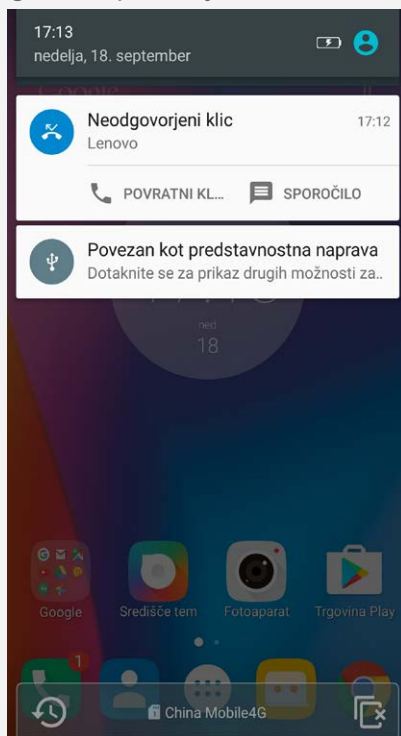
17:13
nedelja, 18. september

Neodgovorjeni klic
Lenovo
17:12

POVRATNI KL...
SPOROČILO

Povezan kot predstavnostna naprava
Dotaknite se za prikaz drugih možnosti za..

ned
18

Google
Središče tem
Fotoaparat
Trgovina Play

1

China Mobile4G